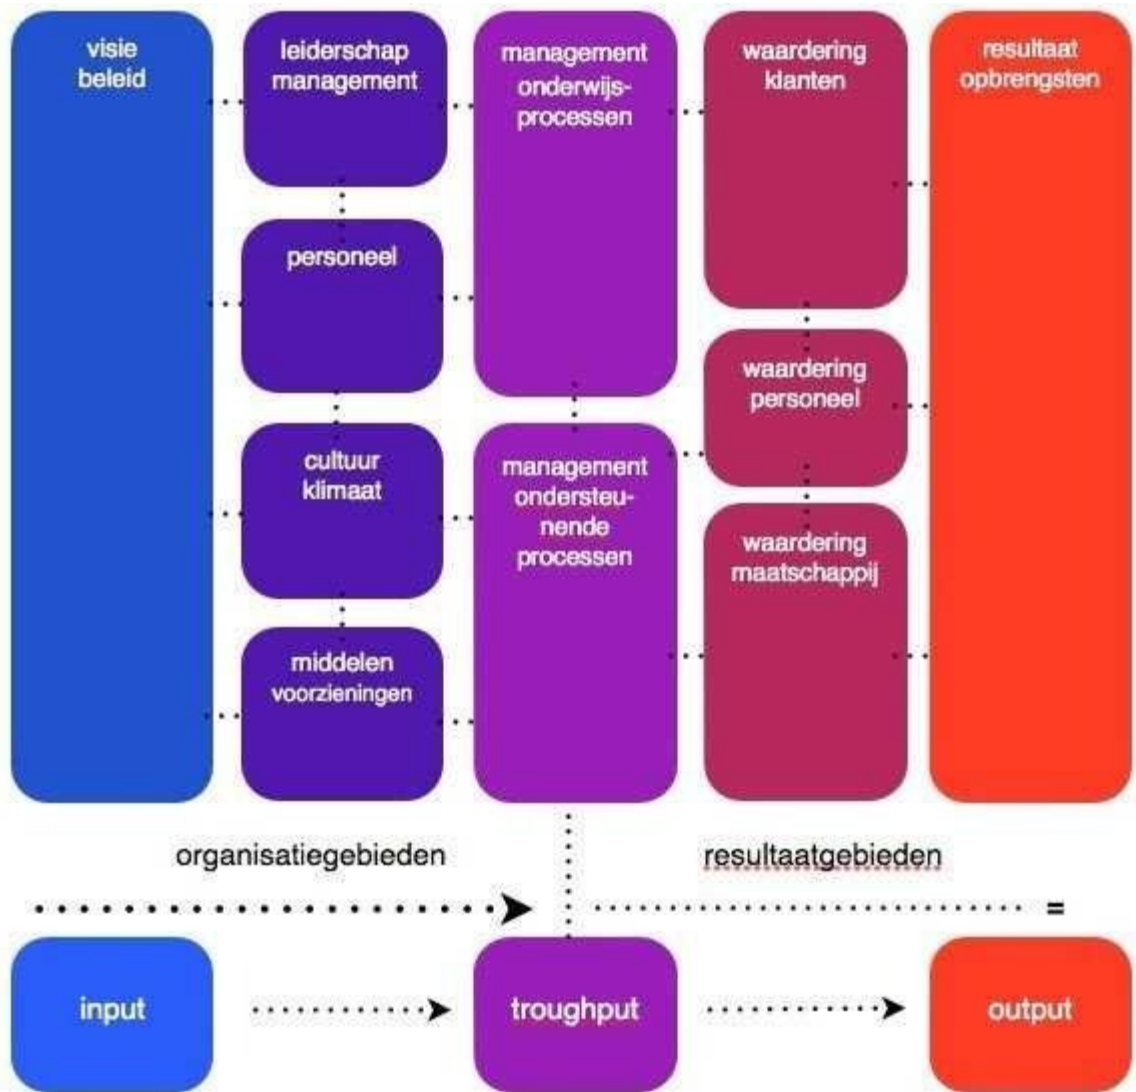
visie beleid

leiderschap management

personeel

cultuur klimaat

middelen voorzieningen

management onderwijsprocessen

management ondersteunende processen

waardering klanten

waardering personeel

waardering maatschappij

resultaat opbrengsten

organisatiegebieden

resultaatgebieden

=

input

troughput

output